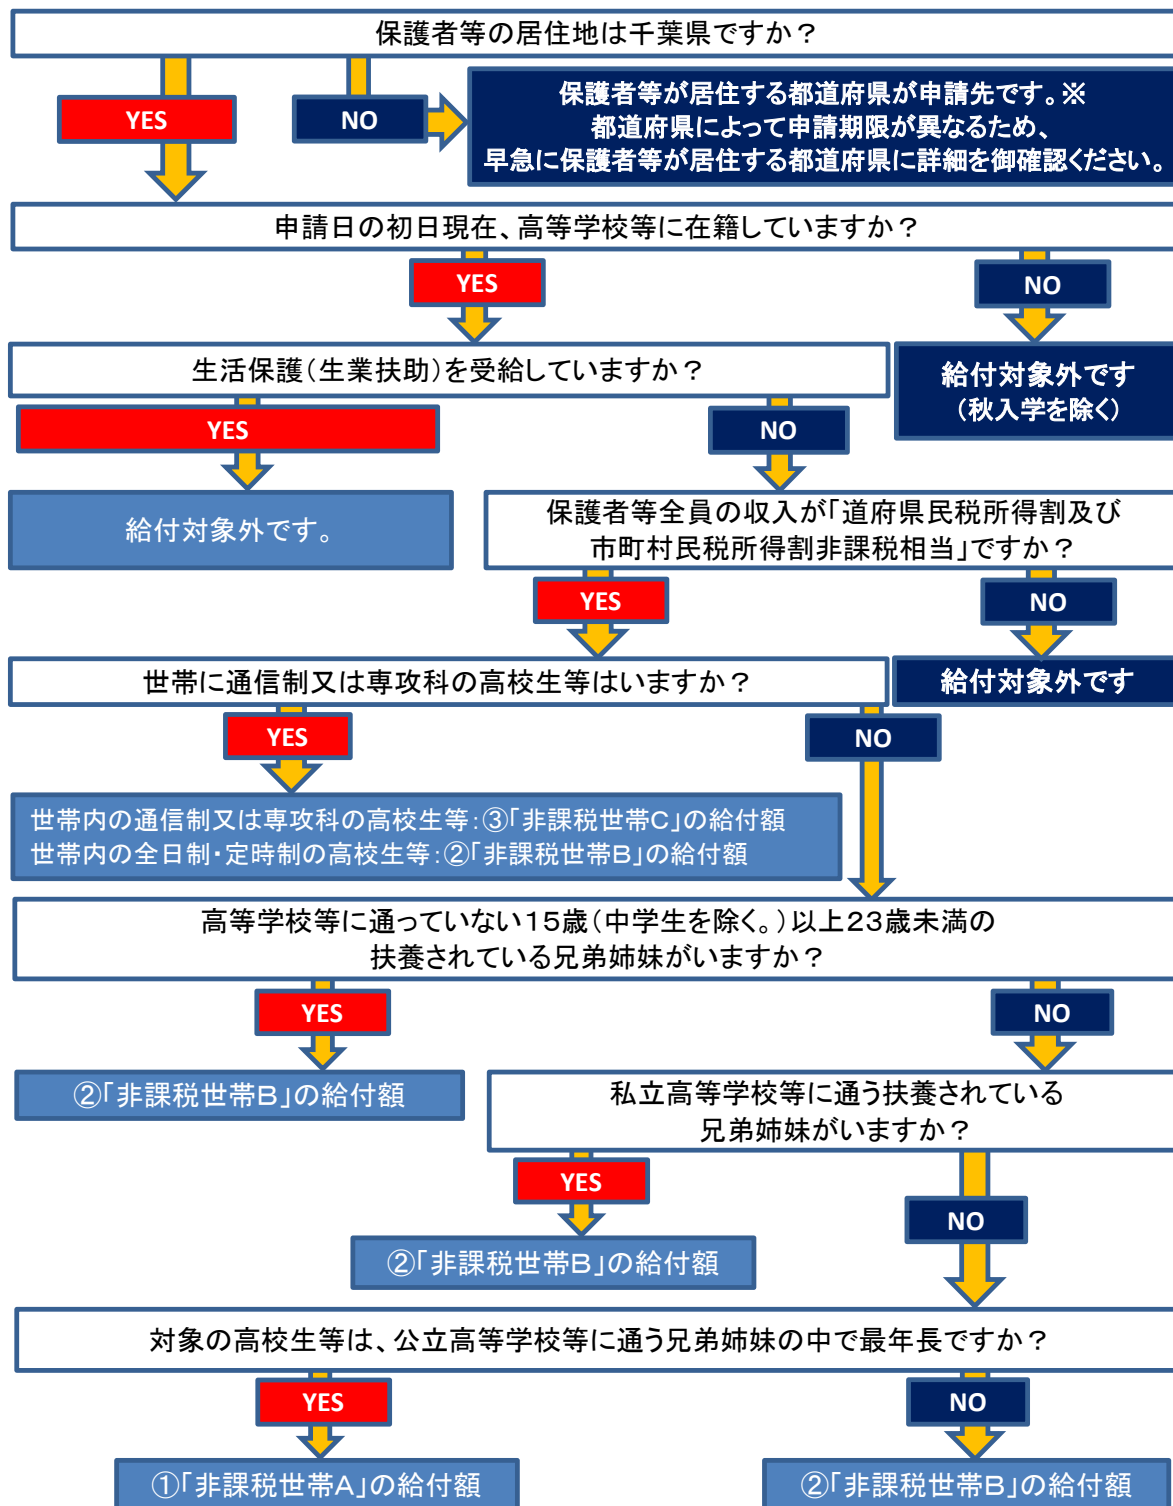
保護者等の居住地は千葉県ですか？

YES

NO

保護者等が居住する都道府県が申請先です。※
都道府県によって申請期限が異なるため、
早急に保護者等が居住する都道府県に詳細を御確認ください。

申請日の初日現在、高等学校等に在籍していますか？

YES

NO

生活保護（生業扶助）を受給していますか？

給付対象外です
（秋入学を除く）

YES

NO

給付対象外です。

保護者等全員の収入が「道府県民税所得割及び
市町村民税所得割非課税相当」ですか？

YES

NO

世帯に通信制又は専攻科の高校生等はいますか？

給付対象外です

YES

NO

世帯内の通信制又は専攻科の高校生等：③「非課税世帯C」の給付額
世帯内の全日制・定時制の高校生等：②「非課税世帯B」の給付額

高等学校等に通っていない15歳（中学生を除く。）以上23歳未満の
扶養されている兄弟姉妹がいますか？

YES

NO

②「非課税世帯B」の給付額

私立高等学校等に通う扶養されている
兄弟姉妹がいますか？

YES

NO

②「非課税世帯B」の給付額

対象の高校生等は、公立高等学校等に通う兄弟姉妹の中で最年長ですか？

YES

NO

①「非課税世帯A」の給付額

②「非課税世帯B」の給付額